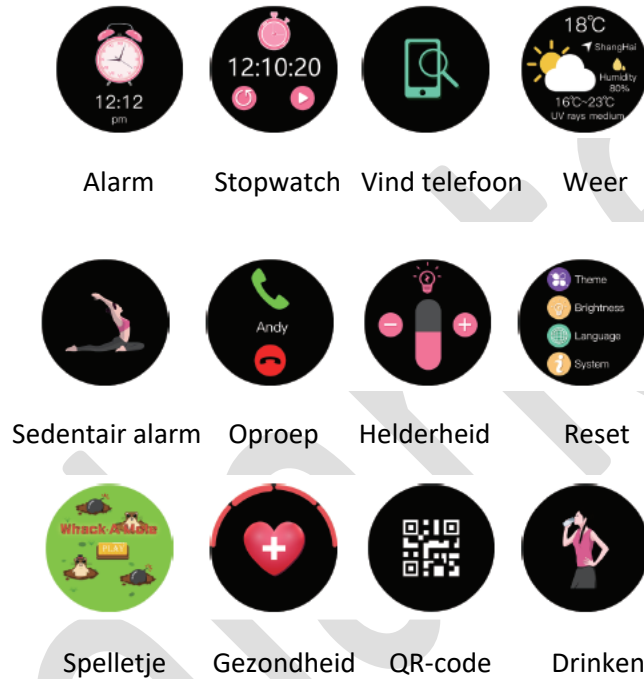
12:12
pm

12:10:20

18℃
ShangHai
Humidity
80%
16℃~23℃
UV rays medium

Alarm Stopwatch Vind telefoon Weer

Andy

Theme
Brightness
Language
System

Sedentair alarm Oproep Helderheid Reset

Whack-A-Mole
PLAY

Spelletje Gezondheid QR-code Drinken